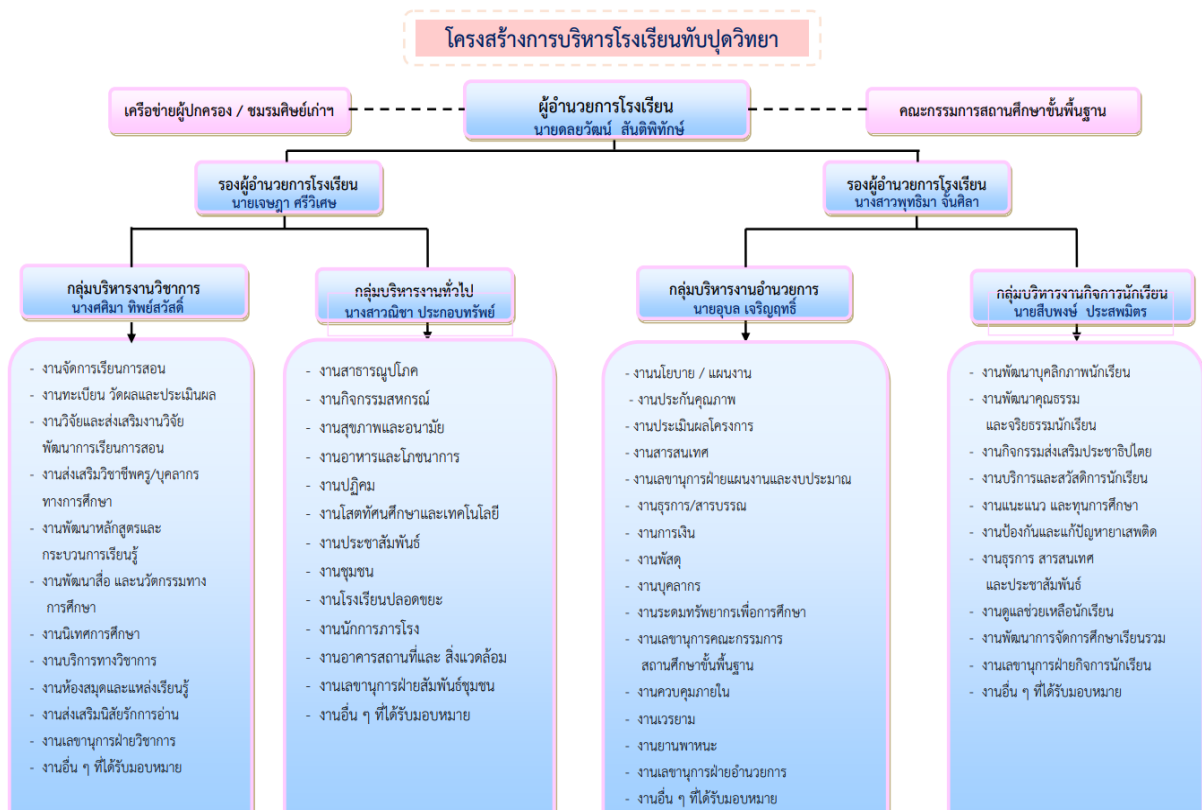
โครงสร้างการบริหารโรงเรียนทับปุดวิทยา

เครือข่ายผู้ปกครอง / ชมรมศิษย์เก่าฯ

ผู้อำนวยการโรงเรียน
นายดลยวัฒน์ สันติพิทักษ์

คณะกรรมการสถานศึกษาขั้นพื้นฐาน

รองผู้อำนวยการโรงเรียน
นายเจษฎา ศรีวิเศษ

รองผู้อำนวยการโรงเรียน
นางสาวพุทธิมา จันศิลา

กลุ่มบริหารงานวิชาการ
นางศศิมา ทิพย์สวัสดิ์

- งานจัดการเรียนการสอน
- งานทะเบียน วัดผลและประเมินผล
- งานวิจัยและส่งเสริมงานวิจัยพัฒนาการเรียนการสอน
- งานส่งเสริมวิชาชีพครู/บุคลากรทางการศึกษา
- งานพัฒนาหลักสูตรและกระบวนการเรียนรู้
- งานพัฒนาสื่อ และนวัตกรรมทางการศึกษา
- งานนิเทศการศึกษา
- งานบริการทางวิชาการ
- งานห้องสมุดและแหล่งเรียนรู้
- งานส่งเสริมนิสัยรักการอ่าน
- งานเลขานุการฝ่ายวิชาการ
- งานอื่น ๆ ที่ได้รับมอบหมาย

กลุ่มบริหารงานทั่วไป
นางสาวณิชา ประกอบทรัพย์

- งานสาธารณูปโภค
- งานกิจกรรมสหกรณ์
- งานสุขภาพและอนามัย
- งานอาหารและโภชนาการ
- งานปฏิคม
- งานโสตทัศนศึกษาและเทคโนโลยี
- งานประชาสัมพันธ์
- งานชุมชน
- งานโรงเรียนปลอดขยะ
- งานนักการภารโรง
- งานอาคารสถานที่และ สิ่งแวดล้อม
- งานเลขานุการฝ่ายสัมพันธ์ชุมชน
- งานอื่น ๆ ที่ได้รับมอบหมาย

กลุ่มบริหารงานอำนวยการ
นายอุบล เจริญฤทธิ์

- งานนโยบาย / แผนงาน
- งานประกันคุณภาพ
- งานประเมินผลโครงการ
- งานสารสนเทศ
- งานเลขานุการฝ่ายแผนงานและงบประมาณ
- งานธุรการ/สารบรรณ
- งานการเงิน
- งานพัสดุ
- งานบุคลากร
- งานระดมทรัพยากรเพื่อการศึกษา
- งานเลขานุการคณะกรรมการสถานศึกษาขั้นพื้นฐาน
- งานควบคุมภายใน
- งานเวรยาม
- งานยานพาหนะ
- งานเลขานุการฝ่ายอำนวยการ
- งานอื่น ๆ ที่ได้รับมอบหมาย

กลุ่มบริหารงานกิจการนักเรียน
นายสืบพงษ์ ประสพมิตร

- งานพัฒนาบุคลิกภาพนักเรียน
- งานพัฒนาคุณธรรมและจริยธรรมนักเรียน
- งานกิจกรรมส่งเสริมประชาธิปไตย
- งานบริการและสวัสดิการนักเรียน
- งานแนะแนว และทุนการศึกษา
- งานป้องกันและแก้ปัญหายาเสพติด
- งานธุรการ สารสนเทศและประชาสัมพันธ์
- งานดูแลช่วยเหลือนักเรียน
- งานพัฒนาการจัดการศึกษาเรียนรวม
- งานเลขานุการฝ่ายกิจการนักเรียน
- งานอื่น ๆ ที่ได้รับมอบหมาย